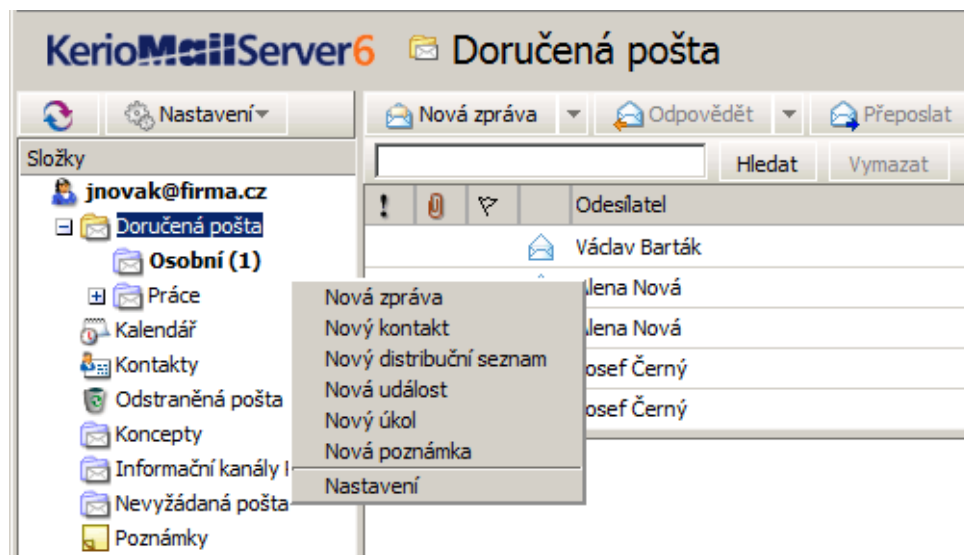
KerioMailServer6 Doručená pošta

Nastavení

Nová zpráva

Odpovědět

Přeposlat

Složky

Hledat

Vymazat

jnovak@firma.cz

Doručená pošta

Osobní (1)

Práce

Kalendář

Kontakty

Odstraněná pošta

Koncepty

Informační kanály I

Nevyžádaná pošta

Poznámky

!

Odesílatel

Václav Barták

lena Nová

lena Nová

osef Černý

osef Černý

Nová zpráva

Nový kontakt

Nový distribuční seznam

Nová událost

Nový úkol

Nová poznámka

Nastavení